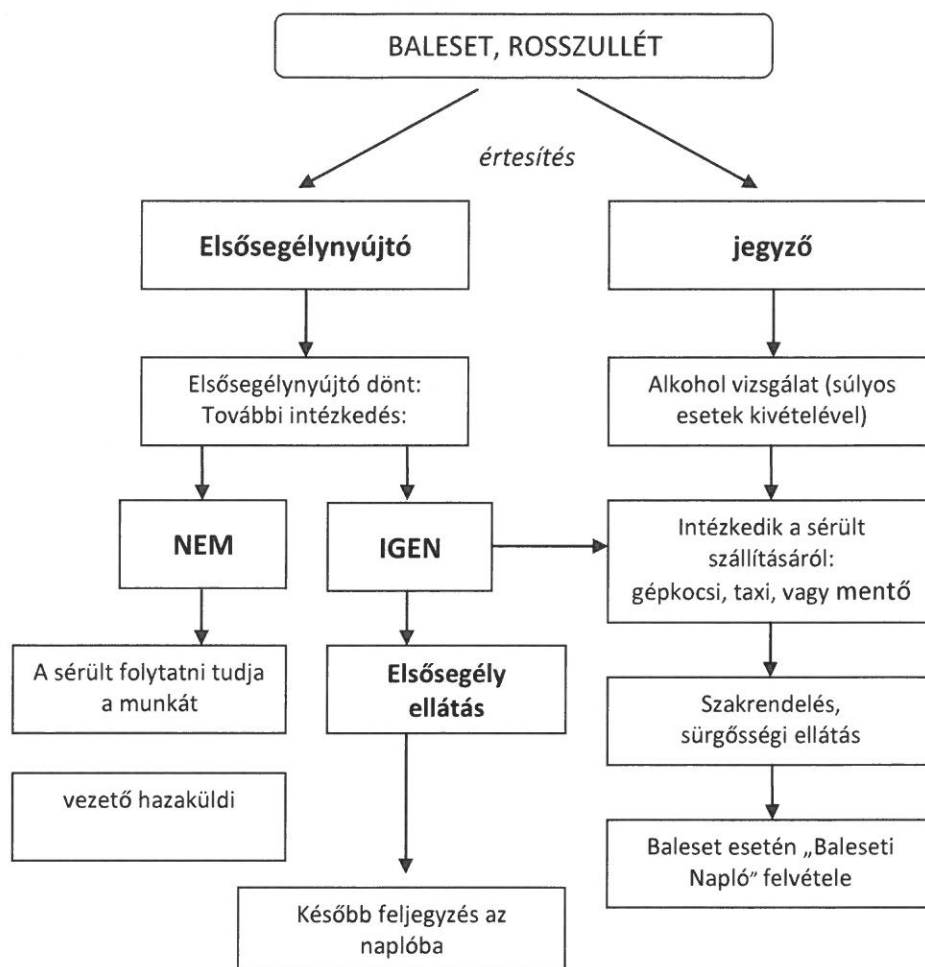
BALESET, ROSSZULLÉT

értesítés

Elsősegélynyújtó

jegyző

Elsősegélynyújtó dönt: További intézkedés:

Alkohol vizsgálat (súlyos esetek kivételével)

NEM

IGEN

Intézkedik a sérült szállításáról: gépkocsi, taxi, vagy mentő

A sérült folytatni tudja a munkát

Elsősegély ellátás

Szakrendelés, sürgősségi ellátás

vezető hazaküldi

Baleset esetén „Baleseti Napló” felvétele

Később feljegyzés az naplóba